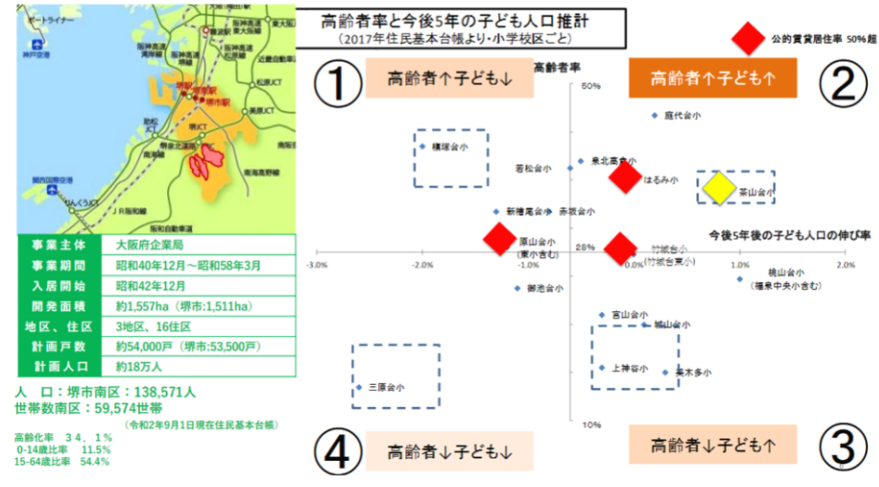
高齢者率と今後5年の子ども人口推計
（2017年住民基本台帳より・小学校区ごと）

公的賃貸居住率 50%超

① 高齢者↑子ども↓

② 高齢者↑子ども↑

③ 高齢者↓子ども↑

④ 高齢者↓子ども↓

高齢者率

50%

28%

10%

今後5年後の子ども人口の伸び率

-3.0% -2.0% -1.0% 0.0% 1.0% 2.0%

庭代台小
槇塚台小
若松台小
泉北高倉小
はるみ小
茶山台小
新檜尾台小
赤坂台小
原山台小（東小含む）
竹城台小（竹城台東小）
桃山台小（福泉中央小含む）
御池台小
宮山台小
城山台小
上神谷小
美木多小
三原台小

ゲートタワー
神戸空港
関西国際空港
りんくうJCT
JR阪和線
堺駅
堺東駅
堺JCT
松原JCT
美原JCT
阪神高速
南阪奈道路
南海高野線

| 事業主体 | 大阪府企業局 |
|---|---|
| 事業期間 | 昭和40年12月～昭和58年3月 |
| 入居開始 | 昭和42年12月 |
| 開発面積 | 約1,557ha（堺市:1,511ha） |
| 地区、住区 | 3地区、16住区 |
| 計画戸数 | 約54,000戸（堺市:53,500戸） |
| 計画人口 | 約18万人 |

人　口：堺市南区：138,571人
世帯数南区：59,574世帯
（令和2年9月1日現在住民基本台帳）

高齢化率　34．1％
0-14歳比率　11.5％
15-64歳比率　54.4％